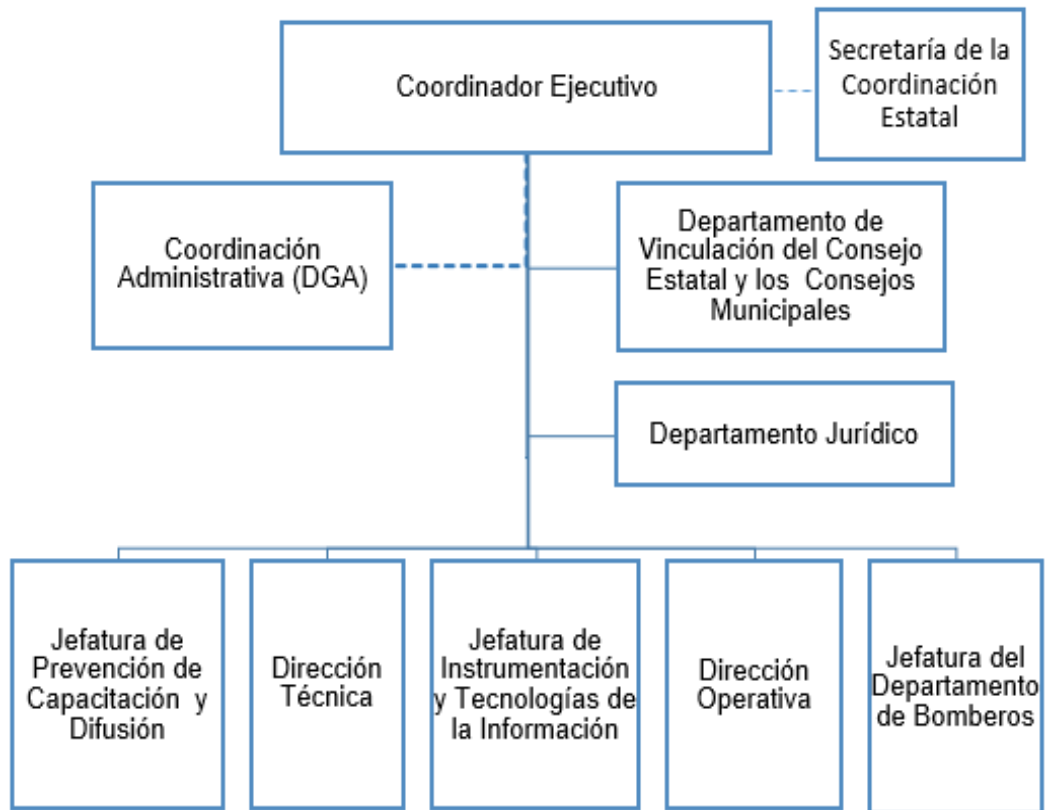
Coordinador Ejecutivo

Secretaría de la Coordinación Estatal

Coordinación Administrativa (DGA)

Departamento de Vinculación del Consejo Estatal y los Consejos Municipales

Departamento Jurídico

Jefatura de Prevención de Capacitación y Difusión

Dirección Técnica

Jefatura de Instrumentación y Tecnologías de la Información

Dirección Operativa

Jefatura del Departamento de Bomberos